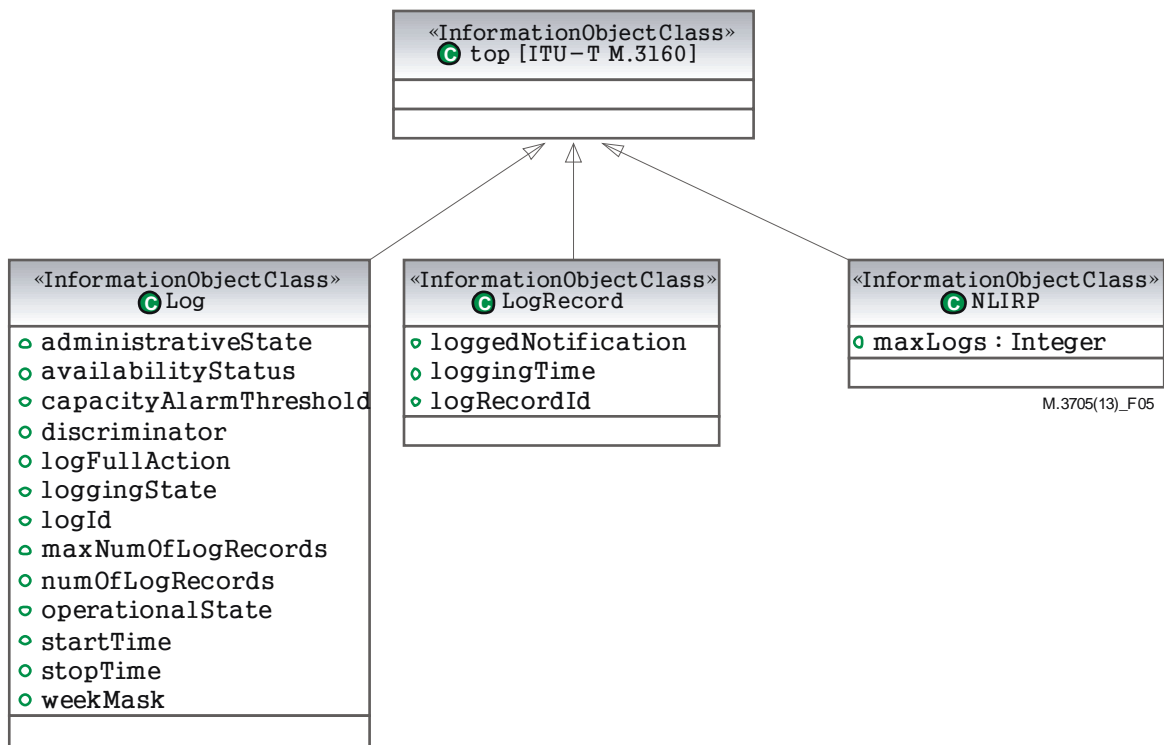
«InformationObjectClass»
top [ITU-T M.3160]

«InformationObjectClass»
Log

administrativeState
availabilityStatus
capacityAlarmThreshold
discriminator
logFullAction
loggingState
logId
maxNumOfLogRecords
numOfLogRecords
operationalState
startTime
stopTime
weekMask

«InformationObjectClass»
LogRecord

loggedNotification
loggingTime
logRecordId

«InformationObjectClass»
NLIRP

maxLogs : Integer

M.3705(13)_F05